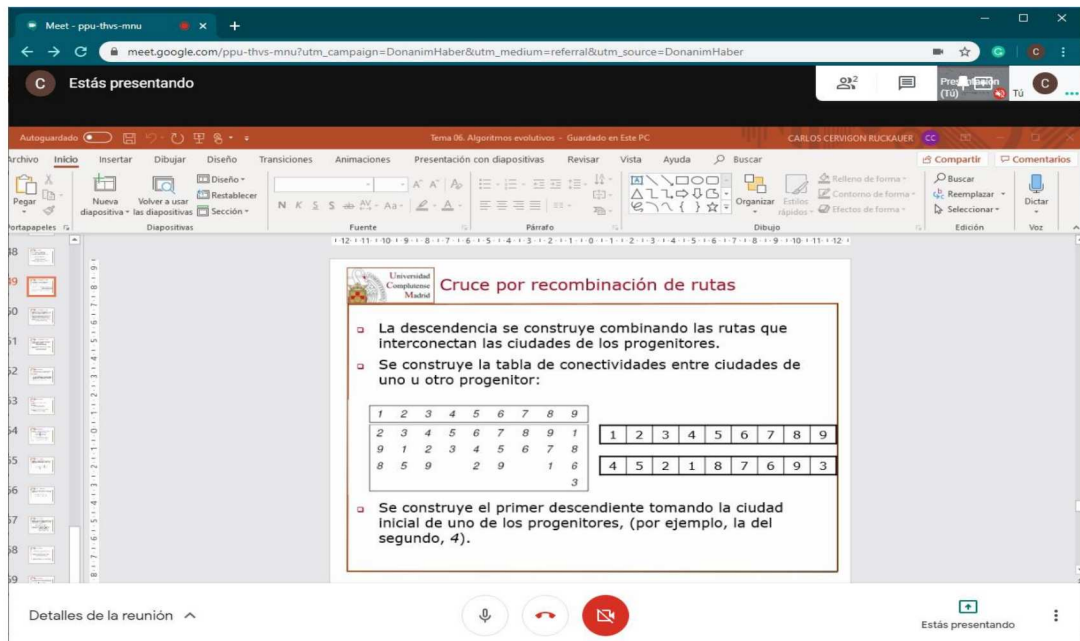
Meet - ppu-thvs-mnu

meet.google.com/ppu-thvs-mnu?utm_campaign=DonanimHaber&utm_medium=referral&utm_source=DonanimHaber

C Estás presentando

Presentación (Tú) Tú

Autoguardado Tema 06. Algoritmos evolutivos - Guardado en Este PC CARLOS CERVIGON RUCKAUER CC

Archivo Inicio Insertar Dibujar Diseño Transiciones Animaciones Presentación con diapositivas Revisar Vista Ayuda Buscar Compartir Comentarios

Pegar Nueva diapositiva Volver a usar las diapositivas Diseño Restablecer Sección Organizar Estilos rápidos Relleno de forma Contorno de forma Efectos de forma Buscar Reemplazar Seleccionar Dictar

Portapapeles Diapositivas Fuente Párrafo Dibujo Edición Voz

Universidad Complutense Madrid

Cruce por recombinación de rutas

La descendencia se construye combinando las rutas que interconectan las ciudades de los progenitores.

Se construye la tabla de conectividades entre ciudades de uno u otro progenitor:

| 1 | 2 | 3 | 4 | 5 | 6 | 7 | 8 | 9 |
|---|---|---|---|---|---|---|---|---|
| 2 | 3 | 4 | 5 | 6 | 7 | 8 | 9 | 1 |
| 9 | 1 | 2 | 3 | 4 | 5 | 6 | 7 | 8 |
| 8 | 5 | 9 |  | 2 | 9 |  | 1 | 6 |
|  |  |  |  |  |  |  |  | 3 |

| 1 | 2 | 3 | 4 | 5 | 6 | 7 | 8 | 9 |
|---|---|---|---|---|---|---|---|---|

| 4 | 5 | 2 | 1 | 8 | 7 | 6 | 9 | 3 |
|---|---|---|---|---|---|---|---|---|

Se construye el primer descendiente tomando la ciudad inicial de uno de los progenitores, (por ejemplo, la del segundo, 4).

Detalles de la reunión

Estás presentando